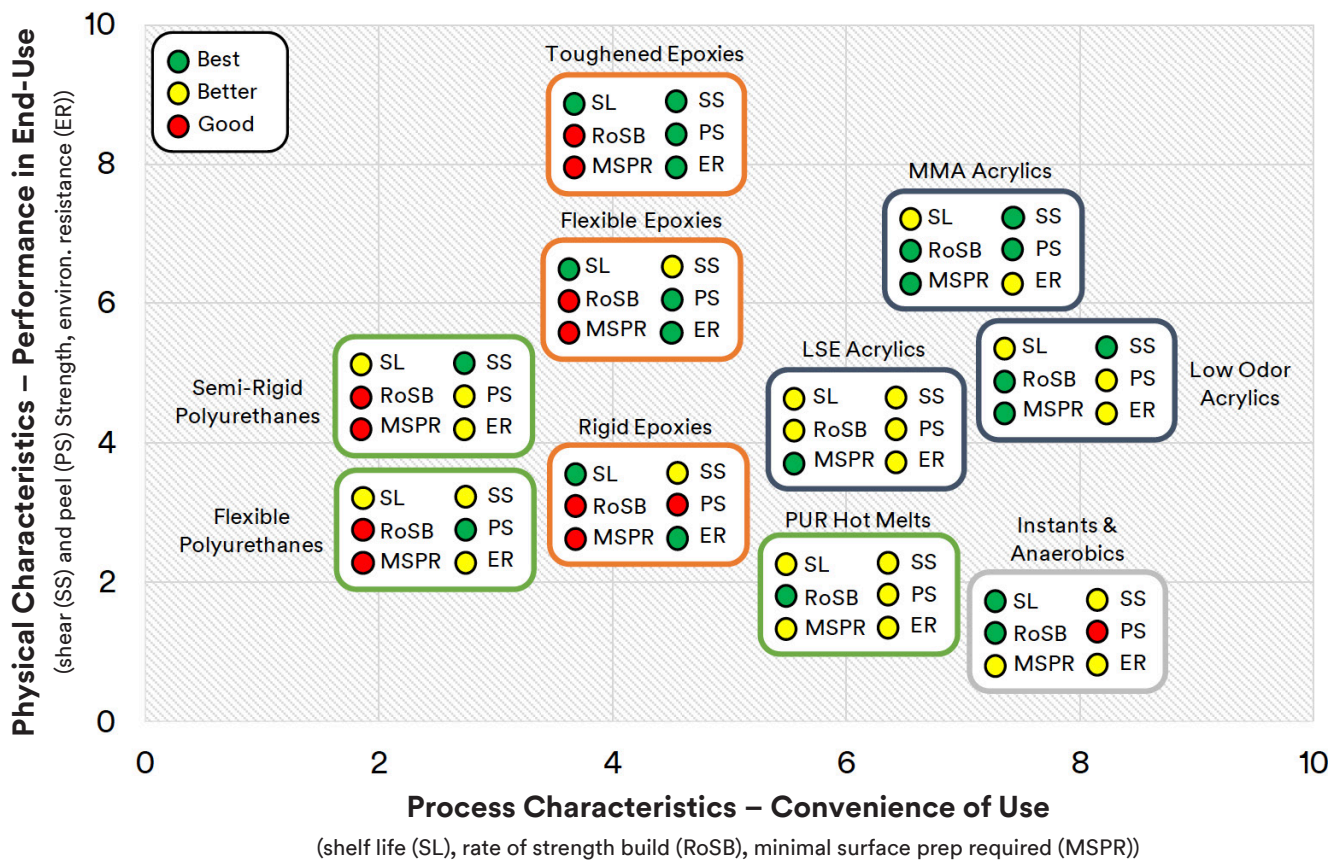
Best
Better
Good

Toughened Epoxies
SL SS
RoSB PS
MSPR ER

MMA Acrylics
SL SS
RoSB PS
MSPR ER

Flexible Epoxies
SL SS
RoSB PS
MSPR ER

Semi-Rigid Polyurethanes
SL SS
RoSB PS
MSPR ER

LSE Acrylics
SL SS
RoSB PS
MSPR ER

SL SS
RoSB PS
MSPR ER
Low Odor Acrylics

Rigid Epoxies
SL SS
RoSB PS
MSPR ER

Flexible Polyurethanes
SL SS
RoSB PS
MSPR ER

PUR Hot Melts
SL SS
RoSB PS
MSPR ER

Instants & Anaerobics
SL SS
RoSB PS
MSPR ER

Physical Characteristics – Performance in End-Use
(shear (SS) and peel (PS) Strength, environ. resistance (ER))

0 2 4 6 8 10
0 2 4 6 8 10

Process Characteristics – Convenience of Use
(shelf life (SL), rate of strength build (RoSB), minimal surface prep required (MSPR))